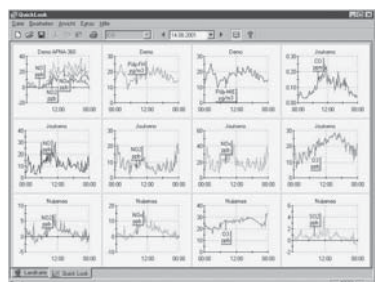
QuickLook

Datei Bearbeiten Ansicht Extras Hilfe

14.06.2005

Demo APNA-360

NO
ppb

NO2
ppb

12:00 00:00

Demo

Pdg-P10
µg/m3

12:00 00:00

Demo

Pdg-Hal
µg/m3

12:00 00:00

Jouhema

CO
mg/m3

12:00 00:00

Jouhema

NO
ppb

12:00 00:00

Jouhema

NO2
ppb

12:00 00:00

Jouhema

NOx
ppb

12:00 00:00

Jouhema

O3
ppb

12:00 00:00

Rubemes

NO2
ppb

12:00 00:00

Rubemes

NO
ppb

12:00 00:00

Rubemes

O3
ppb

12:00 00:00

Rubemes

SO2
ppb

12:00 00:00

Landkarte | Quick Look